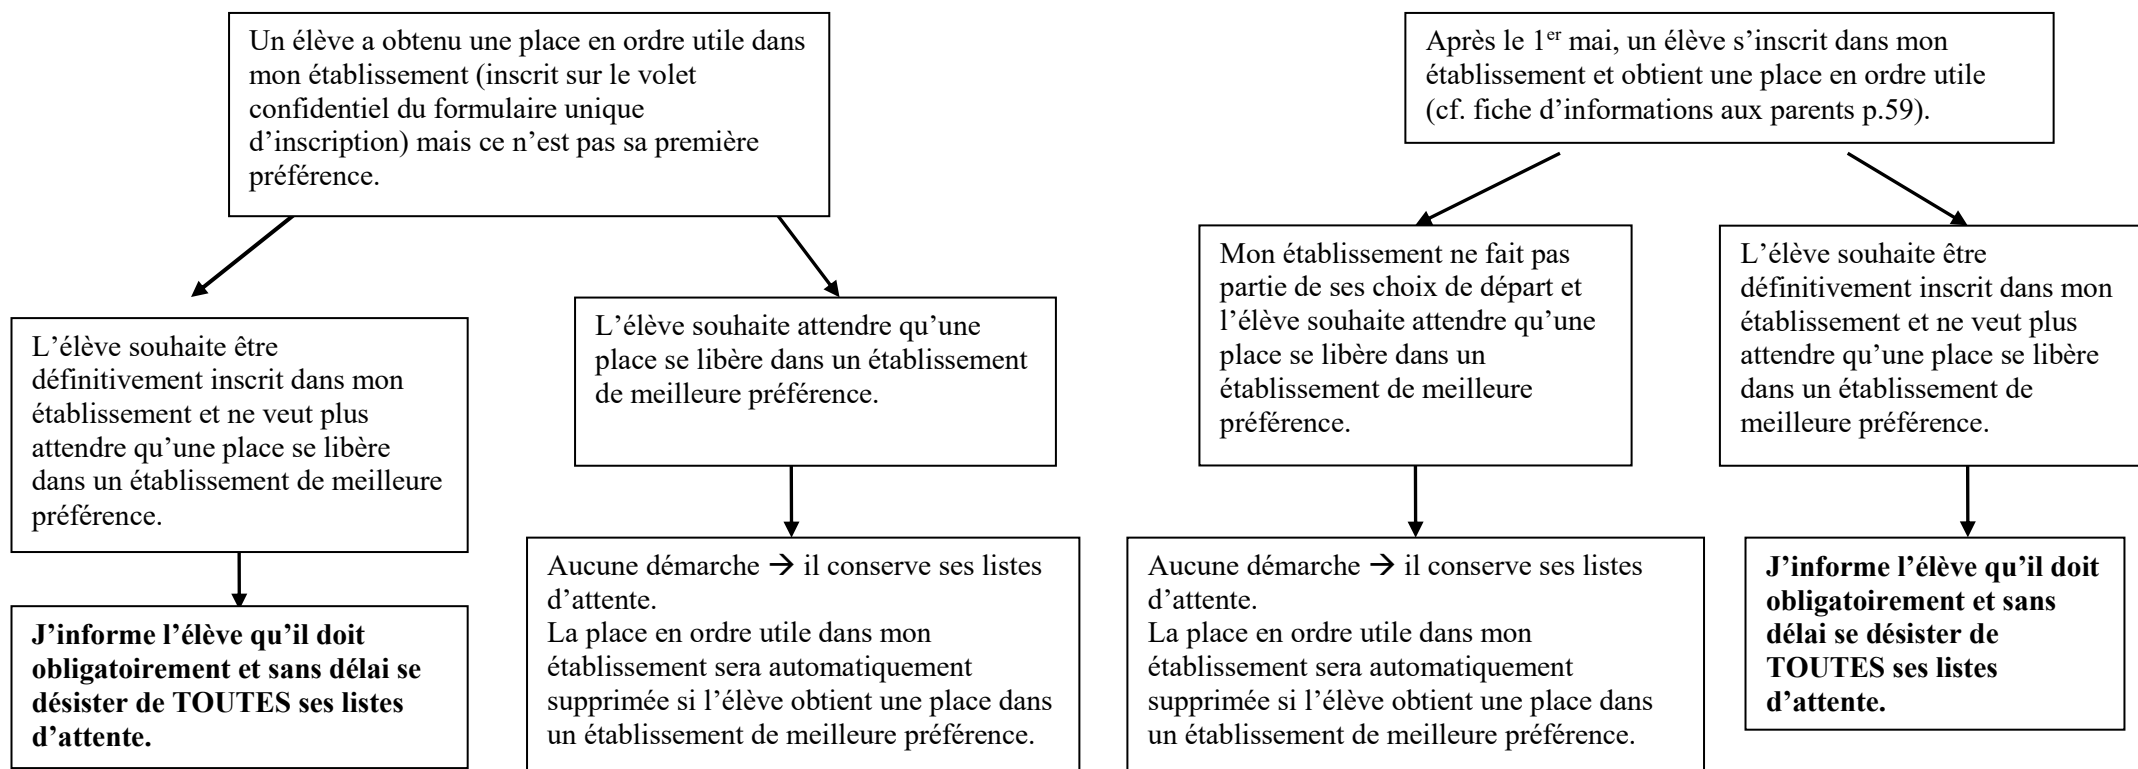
Un élève a obtenu une place en ordre utile dans mon établissement (inscrit sur le volet confidentiel du formulaire unique d'inscription) mais ce n'est pas sa première préférence.

L'élève souhaite être définitivement inscrit dans mon établissement et ne veut plus attendre qu'une place se libère dans un établissement de meilleure préférence.

J'informe l'élève qu'il doit obligatoirement et sans délai se désister de TOUTES ses listes d'attente.

L'élève souhaite attendre qu'une place se libère dans un établissement de meilleure préférence.

Aucune démarche → il conserve ses listes d'attente.
La place en ordre utile dans mon établissement sera automatiquement supprimée si l'élève obtient une place dans un établissement de meilleure préférence.

Après le 1$^{er}$ mai, un élève s'inscrit dans mon établissement et obtient une place en ordre utile (cf. fiche d'informations aux parents p.59).

Mon établissement ne fait pas partie de ses choix de départ et l'élève souhaite attendre qu'une place se libère dans un établissement de meilleure préférence.

Aucune démarche → il conserve ses listes d'attente.
La place en ordre utile dans mon établissement sera automatiquement supprimée si l'élève obtient une place dans un établissement de meilleure préférence.

L'élève souhaite être définitivement inscrit dans mon établissement et ne veut plus attendre qu'une place se libère dans un établissement de meilleure préférence.

J'informe l'élève qu'il doit obligatoirement et sans délai se désister de TOUTES ses listes d'attente.